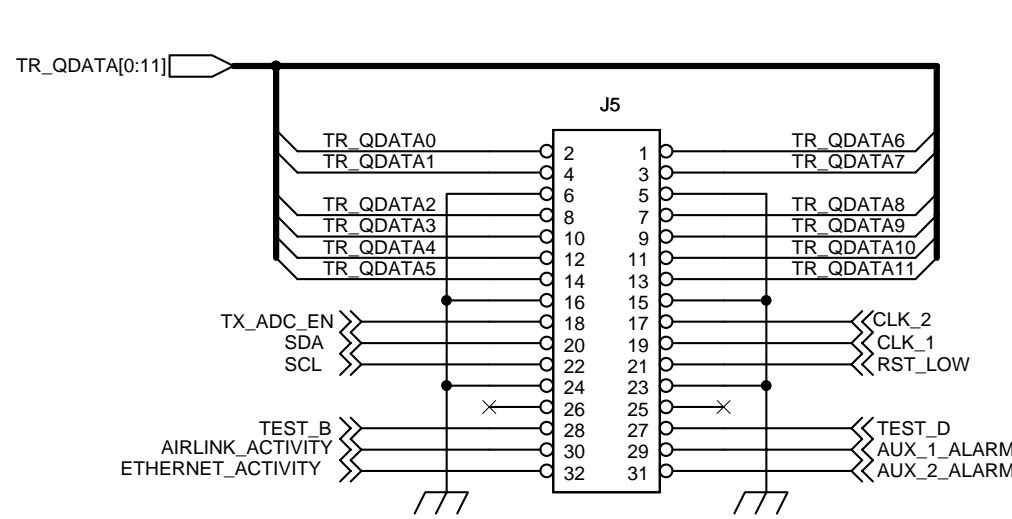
TR_QDATA[0:11]

J5

TR_QDATA0
TR_QDATA1
TR_QDATA2
TR_QDATA3
TR_QDATA4
TR_QDATA5

2 1
4 3
6 5
8 7
10 9
12 11
14 13
16 15
18 17
20 19
22 21
24 23
26 25
28 27
30 29
32 31

TR_QDATA6
TR_QDATA7
TR_QDATA8
TR_QDATA9
TR_QDATA10
TR_QDATA11

TX_ADC_EN
SDA
SCL

CLK_2
CLK_1
RST_LOW

TEST_B
AIRLINK_ACTIVITY
ETHERNET_ACTIVITY

TEST_D
AUX_1_ALARM
AUX_2_ALARM